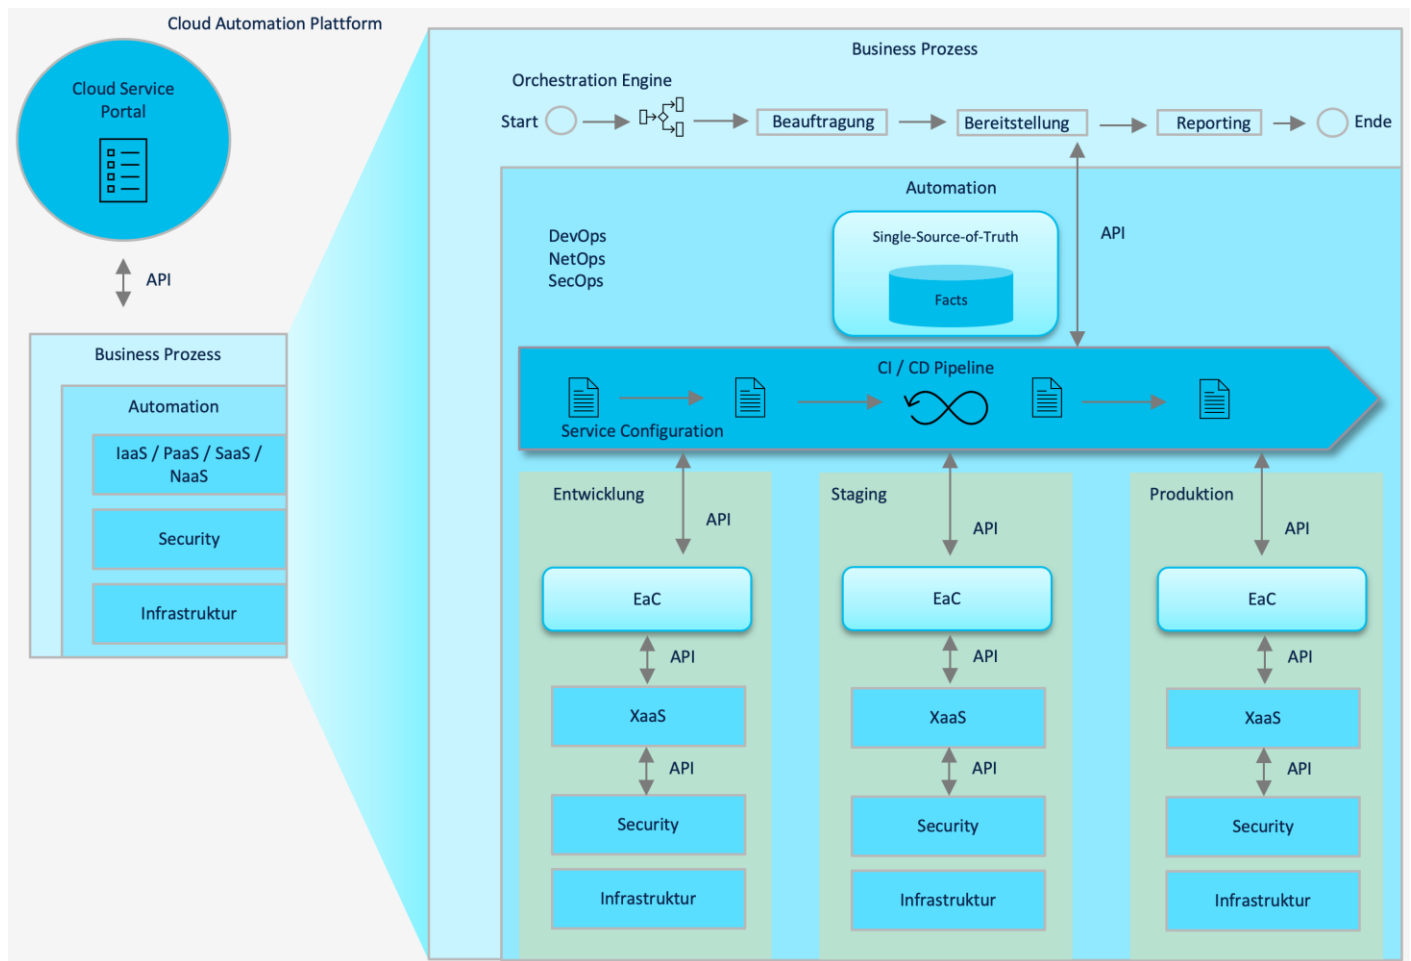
Cloud Automation Plattform

Cloud Service Portal

API

Business Prozess

Automation

IaaS / PaaS / SaaS / NaaS

Security

Infrastruktur

Business Prozess

Orchestration Engine

Start

Beauftragung

Bereitstellung

Reporting

Ende

Automation

DevOps
NetOps
SecOps

Single-Source-of-Truth

Facts

API

CI / CD Pipeline

Service Configuration

Entwicklung

API

EaC

API

XaaS

API

Security

Infrastruktur

Staging

API

EaC

API

XaaS

API

Security

Infrastruktur

Produktion

API

EaC

API

XaaS

API

Security

Infrastruktur